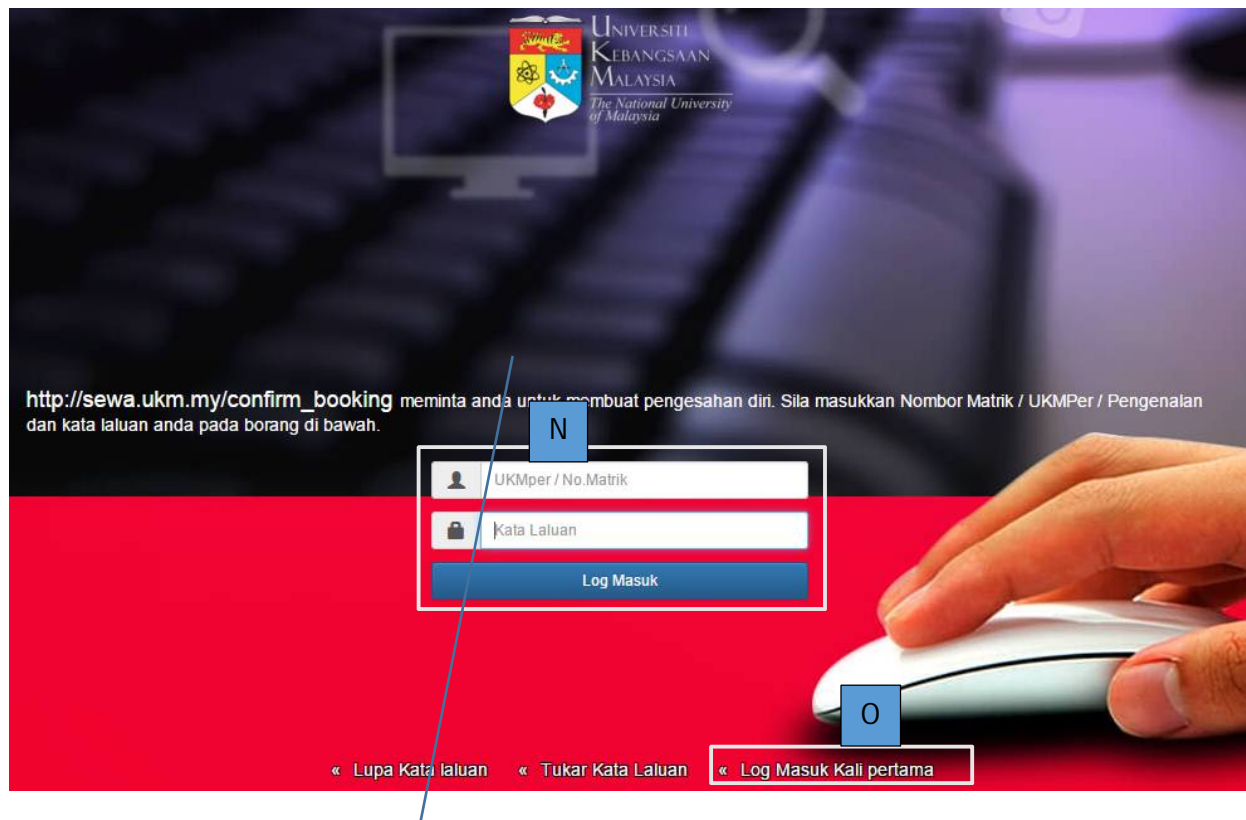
UNIVERSITI KEBANGSAAN MALAYSIA
The National University of Malaysia

http://sewa.ukm.my/confirm_booking meminta anda untuk membuat pengesahan diri. Sila masukkan Nombor Matrik / UKMPer / Pengenalan dan kata laluan anda pada borang di bawah.

N

UKMper / No.Matrik

Kata Laluan

Log Masuk

O

« Lupa Kata laluan « Tukar Kata Laluan « Log Masuk Kali pertama